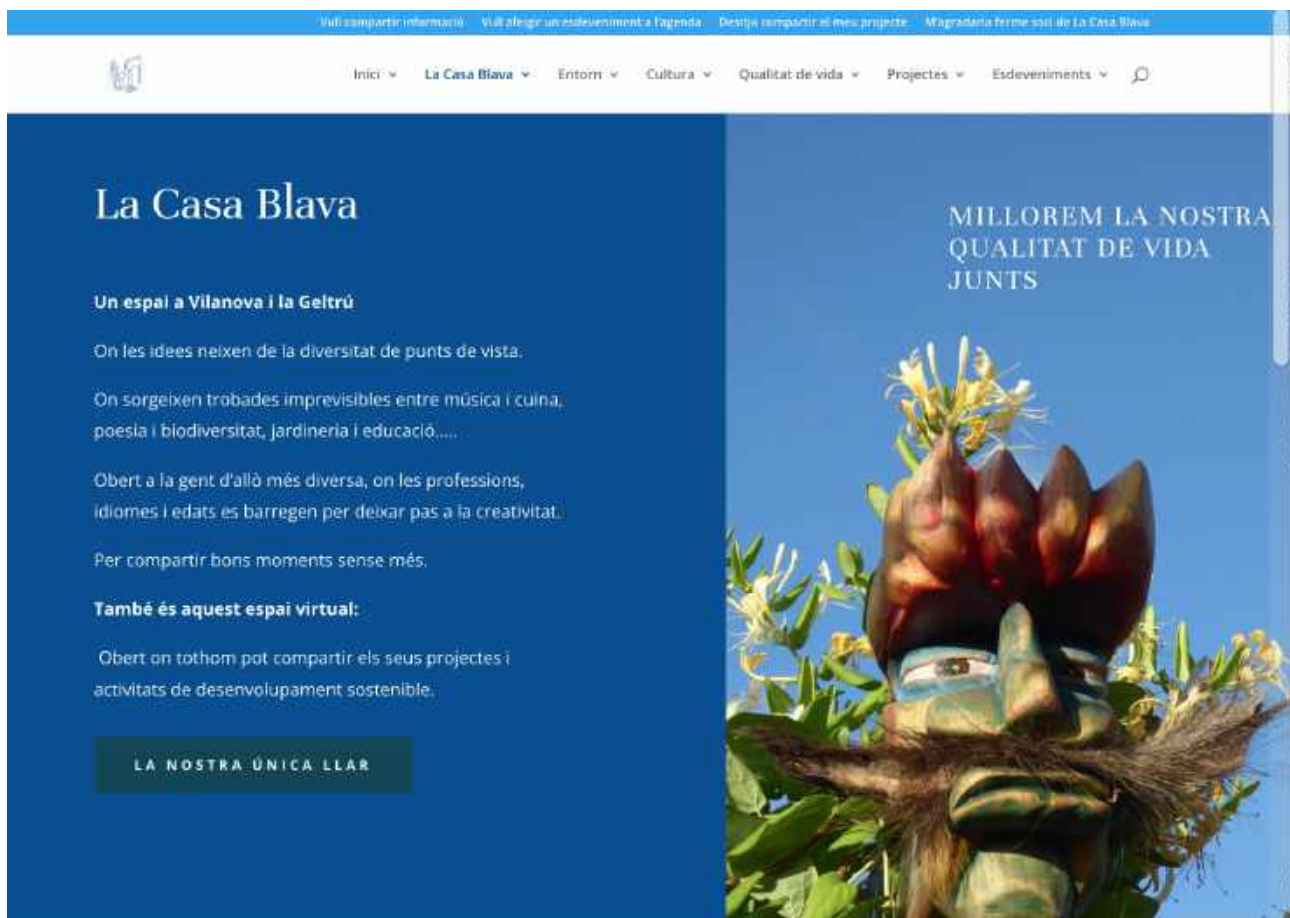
Vull compartir informació Vull afegir un esdeveniment a l'agenda Desitjo compartir el meu projecte M'agradaria fer-me soci de La Casa Blava

Inici La Casa Blava Entorn Cultura Qualitat de vida Projectes Esdeveniments

La Casa Blava

Un espai a Vilanova i la Geltrú

On les idees neixen de la diversitat de punts de vista.

On sorgeixen trobades imprevisibles entre música i cuina, poesia i biodiversitat, jardineria i educació.....

Obert a la gent d'allò més diversa, on les professions, idiomes i edats es barregen per deixar pas a la creativitat.

Per compartir bons moments sense més.

També és aquest espai virtual:

Obert on tothom pot compartir els seus projectes i activitats de desenvolupament sostenible.

LA NOSTRA ÚNICA LLAR

MILLOREM LA NOSTRA QUALITAT DE VIDA JUNTS